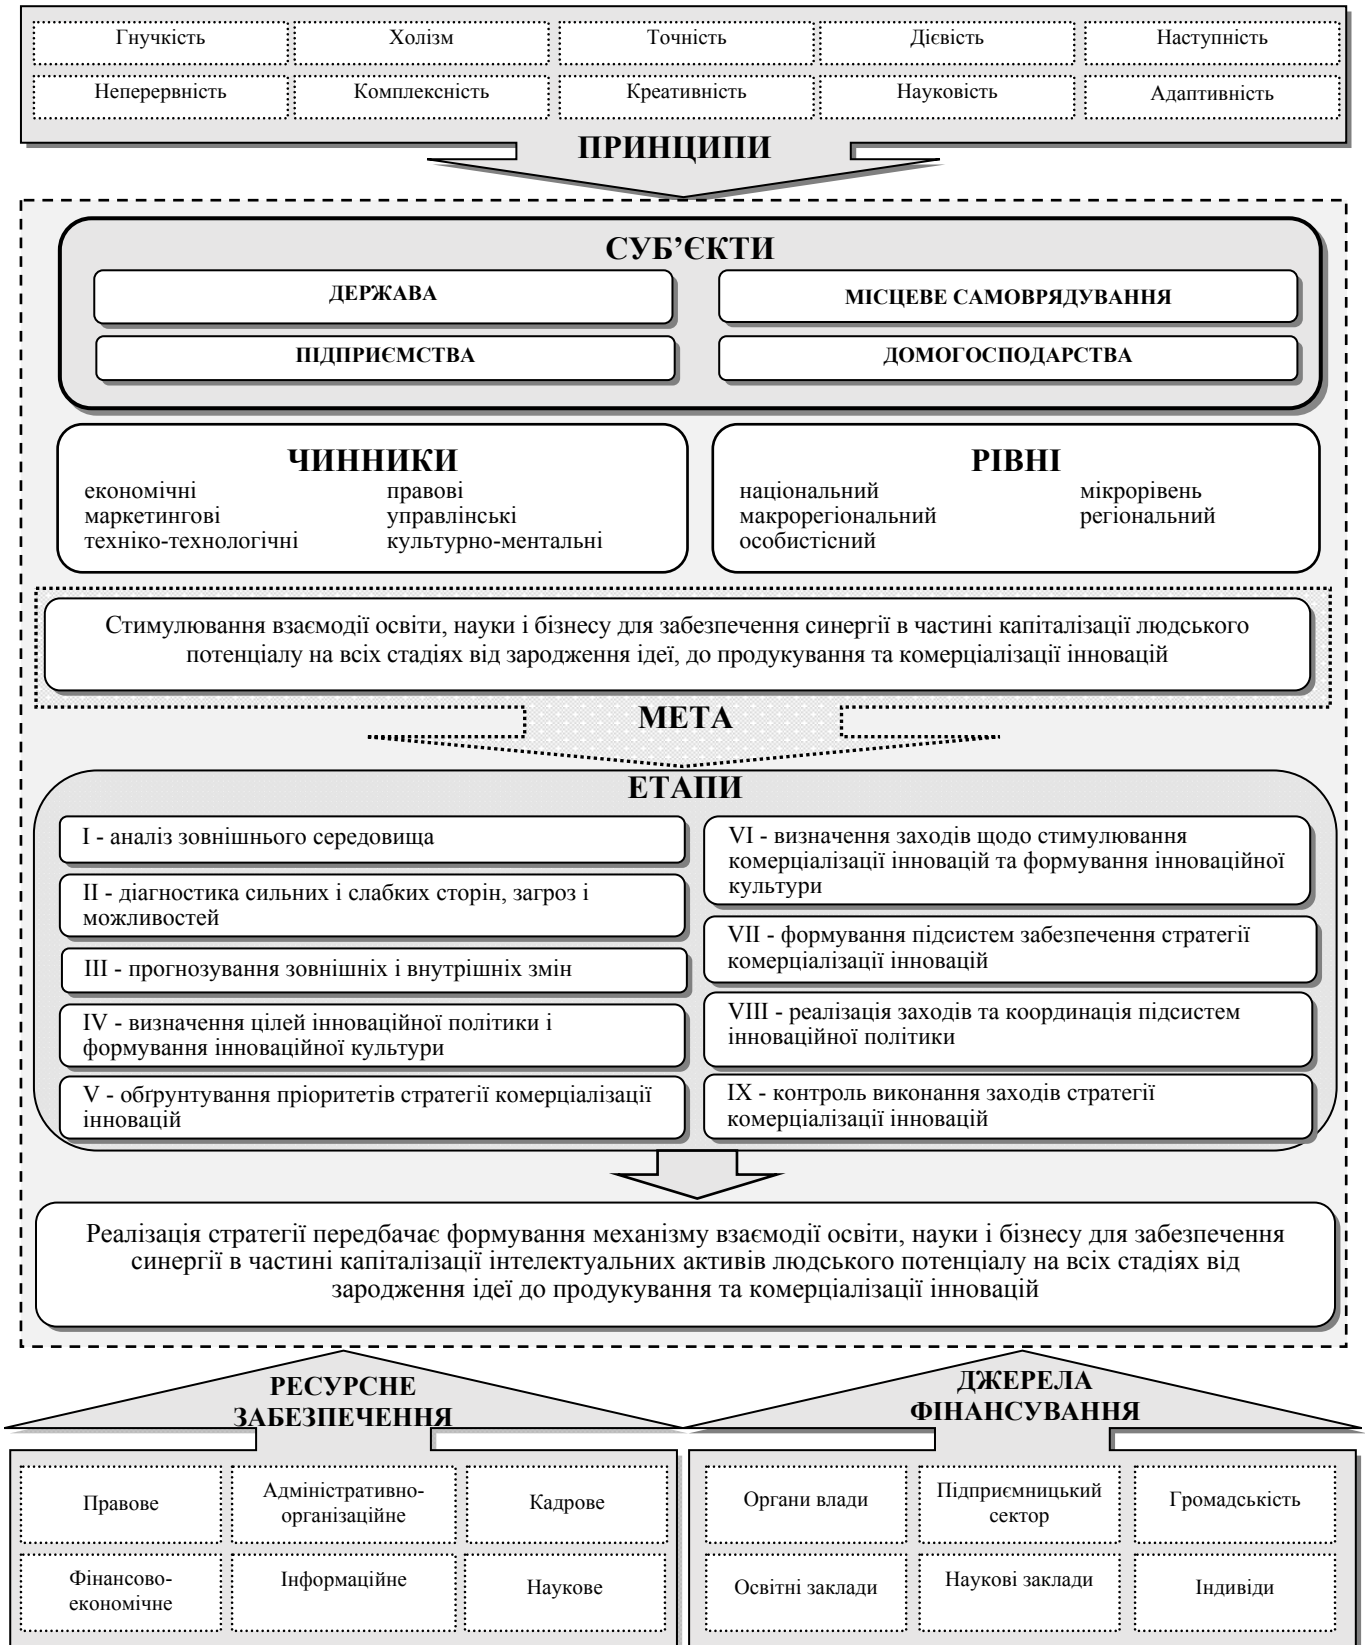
Гнучкість
Холізм
Точність
Дієвість
Наступність
Неперервність
Комплексність
Креативність
Науковість
Адаптивність

ПРИНЦИПИ

СУБ'ЄКТИ

ДЕРЖАВА
МІСЦЕВЕ САМОВРЯДУВАННЯ
ПІДПРИЄМСТВА
ДОМОГОСПОДАРСТВА

ЧИННИКИ

економічні
маркетингові
техніко-технологічні
правові
управлінські
культурно-ментальні

РІВНІ

національний
макрорегіональний
особистісний
мікрорівень
регіональний

Стимулювання взаємодії освіти, науки і бізнесу для забезпечення синергії в частині капіталізації людського потенціалу на всіх стадіях від зародження ідеї, до продукування та комерціалізації інновацій

МЕТА

ЕТАПИ

I - аналіз зовнішнього середовища
II - діагностика сильних і слабких сторін, загроз і можливостей
III - прогнозування зовнішніх і внутрішніх змін
IV - визначення цілей інноваційної політики і формування інноваційної культури
V - обгрунтування пріоритетів стратегії комерціалізації інновацій
VI - визначення заходів щодо стимулювання комерціалізації інновацій та формування інноваційної культури
VII - формування підсистем забезпечення стратегії комерціалізації інновацій
VIII - реалізація заходів та координація підсистем інноваційної політики
IX - контроль виконання заходів стратегії комерціалізації інновацій

Реалізація стратегії передбачає формування механізму взаємодії освіти, науки і бізнесу для забезпечення синергії в частині капіталізації інтелектуальних активів людського потенціалу на всіх стадіях від зародження ідеї до продукування та комерціалізації інновацій

РЕСУРСНЕ ЗАБЕЗПЕЧЕННЯ

ДЖЕРЕЛА ФІНАНСУВАННЯ

Правове
Адміністративно-організаційне
Кадрове
Фінансово-економічне
Інформаційне
Наукове

Органи влади
Підприємницький сектор
Громадськість
Освітні заклади
Наукові заклади
Індивіди